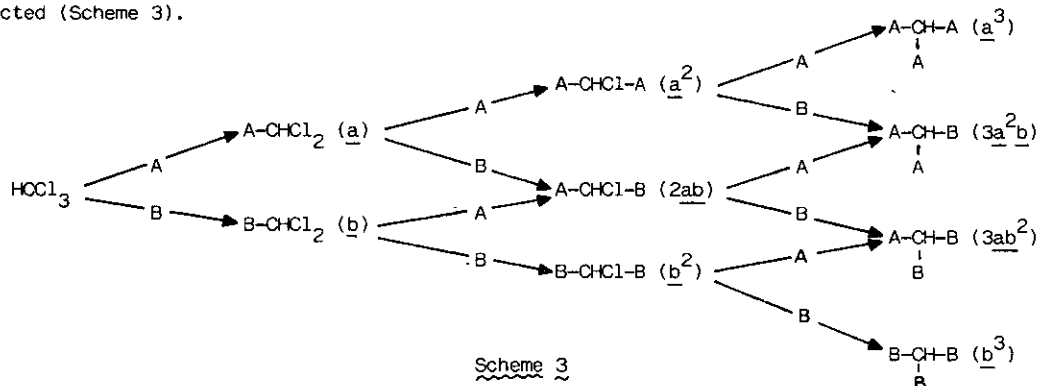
cted (Scheme 3).

$HCCl_3$

A

B

A-$CHCl_2$ (a)

B-$CHCl_2$ (b)

A

B

A

B

A-CHCl-A ($a^2$)

A-CHCl-B (2ab)

B-CHCl-B ($b^2$)

A

B

A

B

A

B

A-CH-A ($a^3$)
A

A-CH-B ($3a^2b$)
A

A-CH-B ($3ab^2$)
B

B-CH-B ($b^3$)
B

Scheme 3